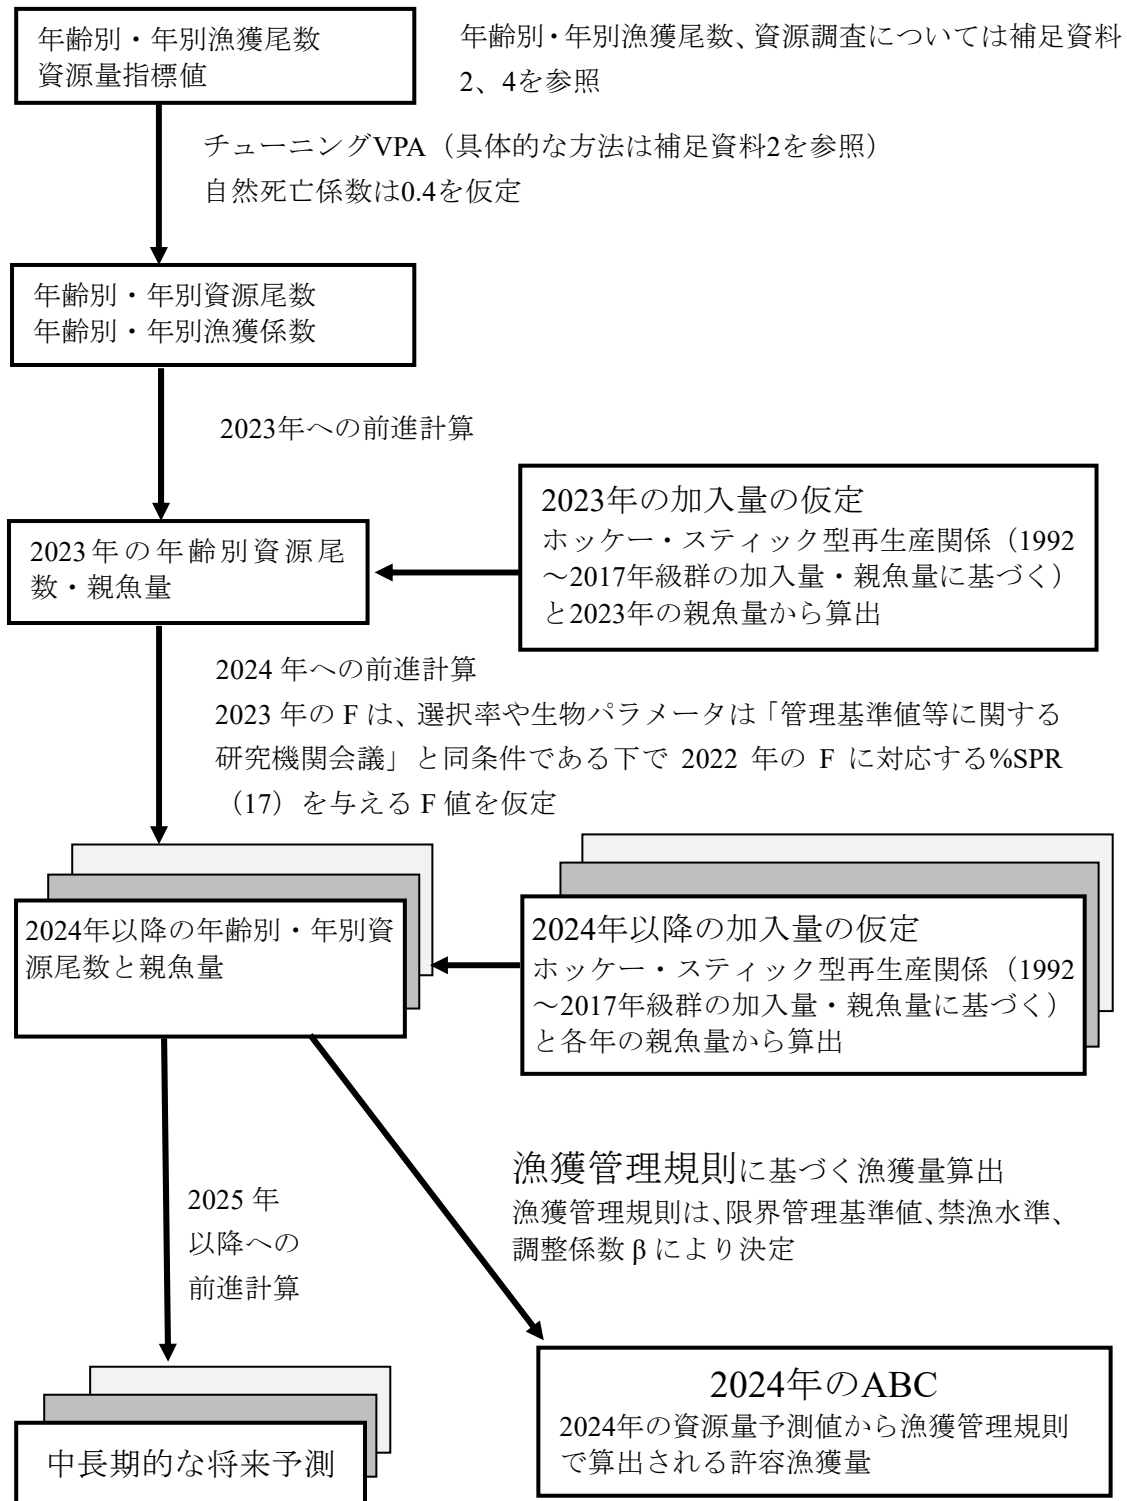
年齢別・年別漁獲尾数
資源量指標値

年齢別・年別漁獲尾数、資源調査については補足資料2、4を参照

チューニングVPA（具体的な方法は補足資料2を参照）
自然死亡係数は0.4を仮定

年齢別・年別資源尾数
年齢別・年別漁獲係数

2023年への前進計算

2023年の加入量の仮定
ホッケー・スティック型再生産関係（1992～2017年級群の加入量・親魚量に基づく）と2023年の親魚量から算出

2023年の年齢別資源尾数・親魚量

2024年への前進計算
2023年のFは、選択率や生物パラメータは「管理基準値等に関する研究機関会議」と同条件である下で2022年のFに対応する%SPR（17）を与えるF値を仮定

2024年以降の年齢別・年別資源尾数と親魚量

2024年以降の加入量の仮定
ホッケー・スティック型再生産関係（1992～2017年級群の加入量・親魚量に基づく）と各年の親魚量から算出

2025年以降への前進計算

漁獲管理規則に基づく漁獲量算出
漁獲管理規則は、限界管理基準値、禁漁水準、調整係数βにより決定

中長期的な将来予測

2024年のABC
2024年の資源量予測値から漁獲管理規則で算出される許容漁獲量